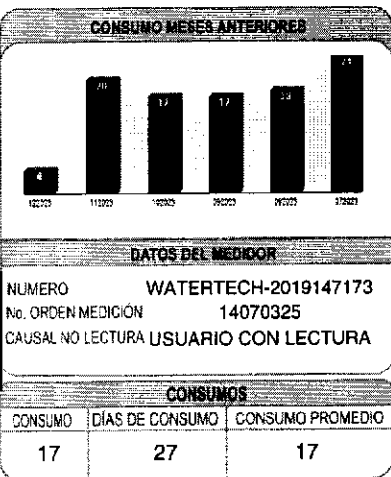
CONSUMO MESES ANTERIORES

4
20
17
17
18
23

122023
112023
102023
092023
082023
072023

DATOS DEL MEDIDOR

NUMERO WATERTECH-2019147173
No. ORDEN MEDICIÓN 14070325
CAUSAL NO LECTURA USUARIO CON LECTURA

CONSUMOS

| CONSUMO | DÍAS DE CONSUMO | CONSUMO PROMEDIO |
|---|---|---|
| 17 | 27 | 17 |